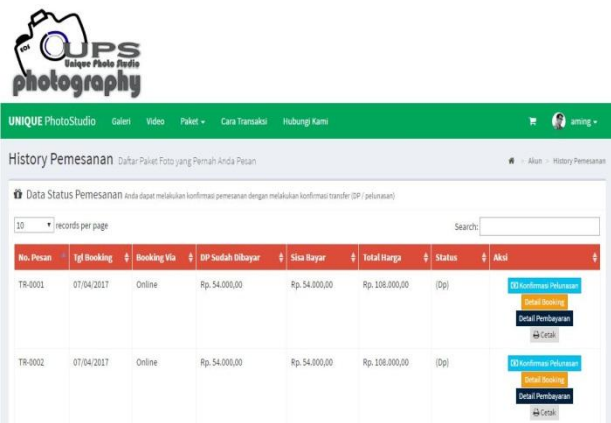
EOS UPS Unique Photo Studio photography

UNIQUE PhotoStudio Galeri Video Paket ▾ Cara Transaksi Hubungi Kami aming ▾

History Pemesanan Daftar Paket Foto yang Pernah Anda Pesan

Akun > History Pemesanan

Data Status Pemesanan Anda dapat melakukan konfirmasi pemesanan dengan melakukan konfirmasi transfer (DP / pelunasan)

10 ▾ records per page

Search:

| No. Pesan | Tgl Booking | Booking Via | DP Sudah Dibayar | Sisa Bayar | Total Harga | Status | Aksi |
|---|---|---|---|---|---|---|---|
| TR-0001 | 07/04/2017 | Online | Rp. 54.000,00 | Rp. 54.000,00 | Rp. 108.000,00 | (Dp) | Konfirmasi Pelunasan Detail Booking Detail Pembayaran Cetak |
| TR-0002 | 07/04/2017 | Online | Rp. 54.000,00 | Rp. 54.000,00 | Rp. 108.000,00 | (Dp) | Konfirmasi Pelunasan Detail Booking Detail Pembayaran Cetak |